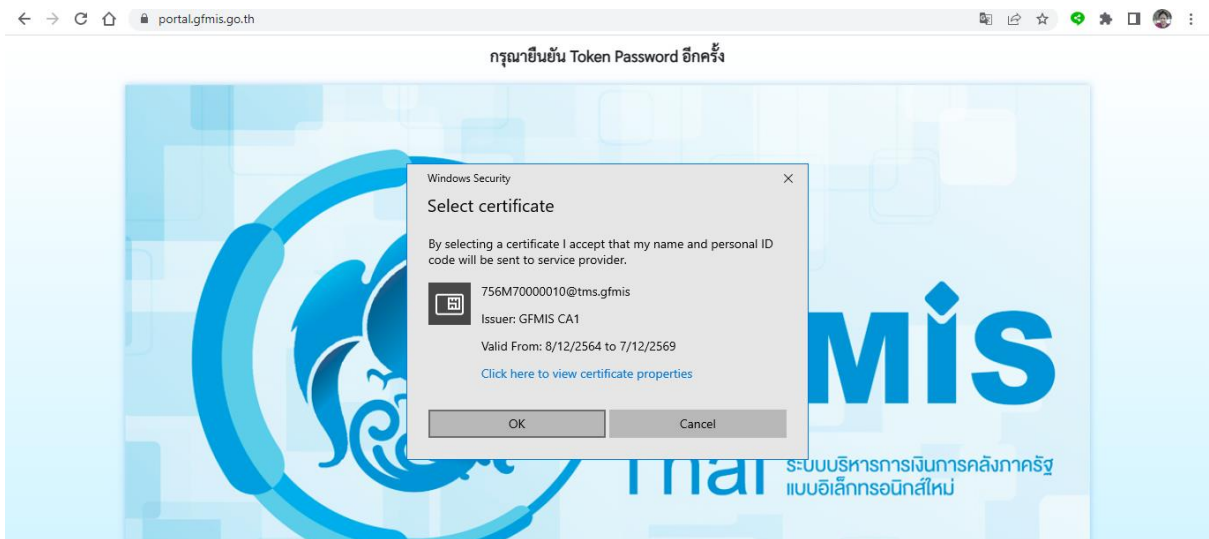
portal.gfmis.go.th

กรุณายืนยัน Token Password อีกครั้ง

Windows Security

Select certificate

By selecting a certificate I accept that my name and personal ID code will be sent to service provider.

756M70000010@tms.gfmis

Issuer: GFMIS CA1

Valid From: 8/12/2564 to 7/12/2569

Click here to view certificate properties

OK

Cancel

MIS

Thai

ระบบบริหารการเงินการคลังภาครัฐ แบบอิเล็กทรอนิกส์ใหม่